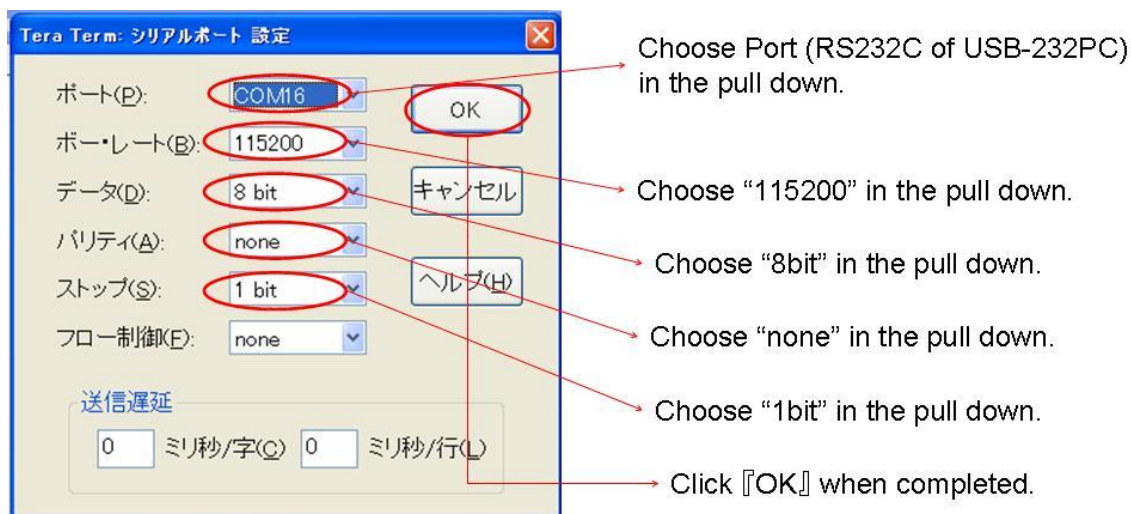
Tera Term: シリアルポート 設定

ポート(P): COM16

ボー・レート(B): 115200

データ(D): 8 bit

パリティ(A): none

ストップ(S): 1 bit

フロー制御(F): none

OK

キャンセル

ヘルプ(H)

送信遅延

0 ミリ秒/字(C) 0 ミリ秒/行(L)

Choose Port (RS232C of USB-232PC) in the pull down.

Choose “115200” in the pull down.

Choose “8bit” in the pull down.

Choose “none” in the pull down.

Choose “1bit” in the pull down.

Click『OK』when completed.